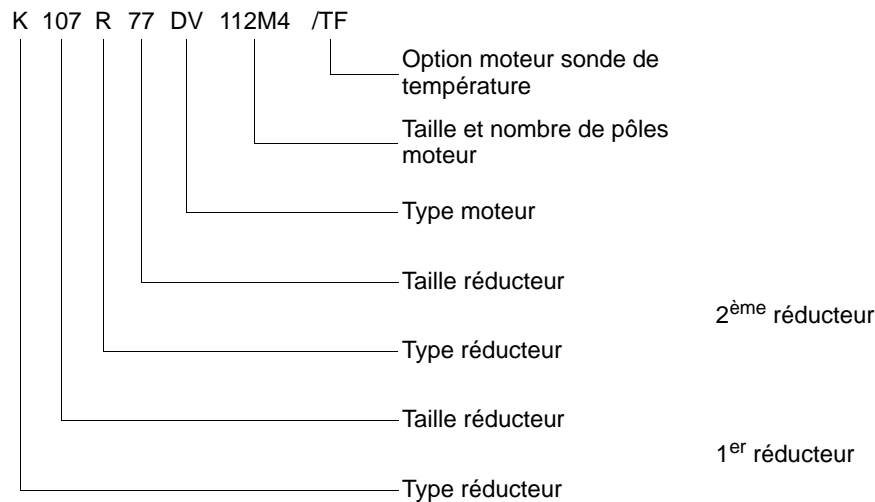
K 107 R 77 DV 112M4 /TF

Option moteur sonde de température

Taille et nombre de pôles moteur

Type moteur

Taille réducteur

2$^{ème}$ réducteur

Type réducteur

Taille réducteur

1$^{er}$ réducteur

Type réducteur